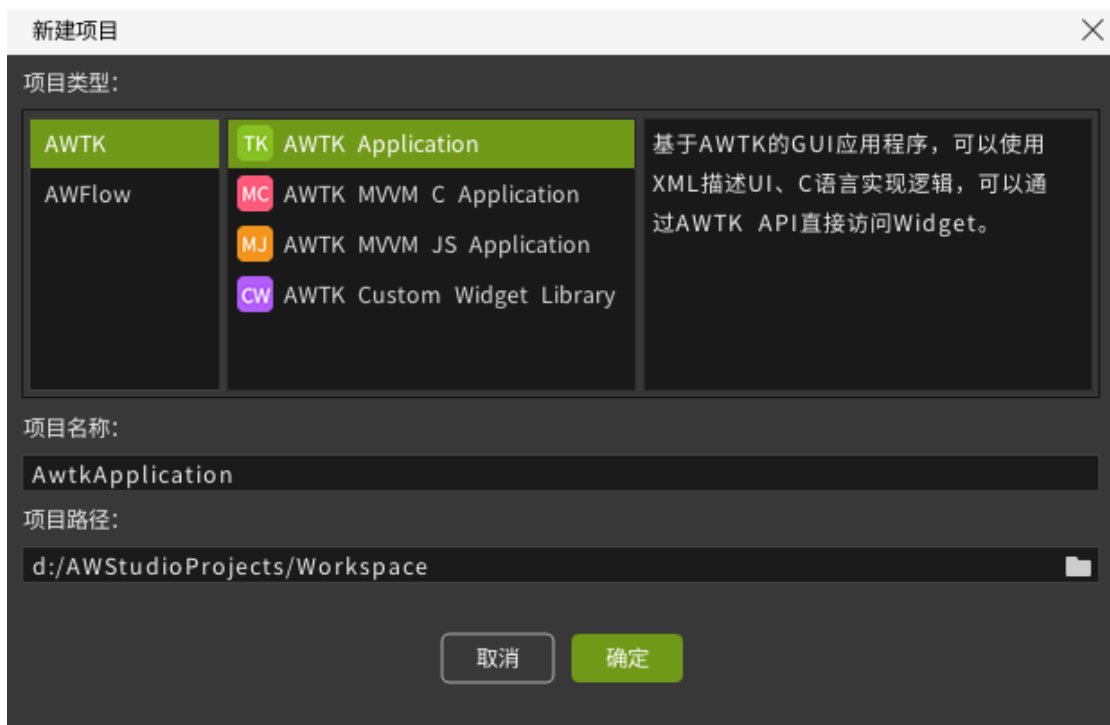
新建项目

项目类型:

AWTK
AWFlow

TK AWTK Application
MC AWTK MVVM C Application
MJ AWTK MVVM JS Application
CW AWTK Custom Widget Library

基于AWTK的GUI应用程序，可以使用XML描述UI、C语言实现逻辑，可以通过AWTK API直接访问Widget。

项目名称:

AwtkApplication

项目路径:

d:/AWStudioProjects/Workspace

取消
确定